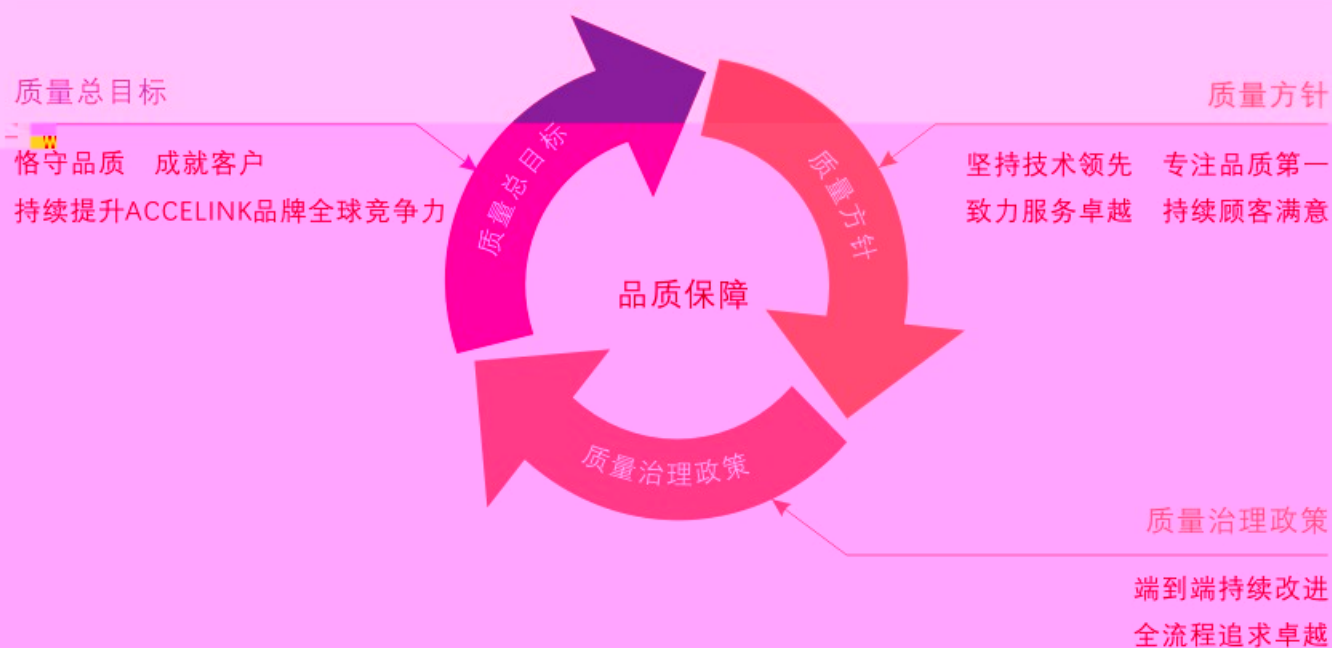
质量总目标

恪守品质　成就客户

持续提升ACCELINK品牌全球竞争力

质量方针

坚持技术领先　专注品质第一

致力服务卓越　持续顾客满意

质量总目标

质量方针

品质保障

质量治理政策

质量治理政策

端到端持续改进

全流程追求卓越